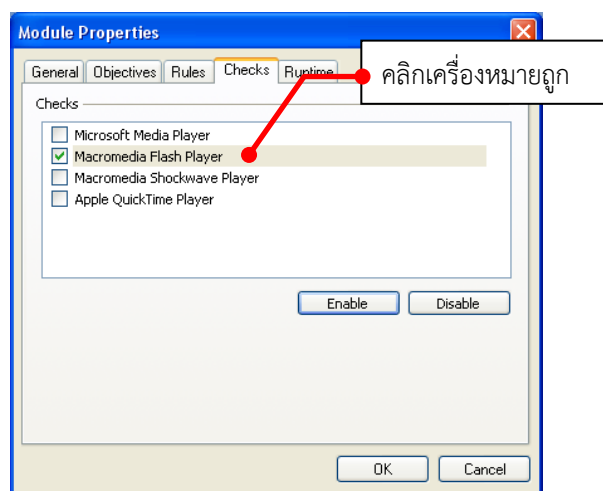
Module Properties

General | Objectives | Rules | Checks | Runtime

คลิกเครื่องหมายถูก

Checks

Microsoft Media Player
Macromedia Flash Player
Macromedia Shockwave Player
Apple QuickTime Player

Enable | Disable

OK | Cancel